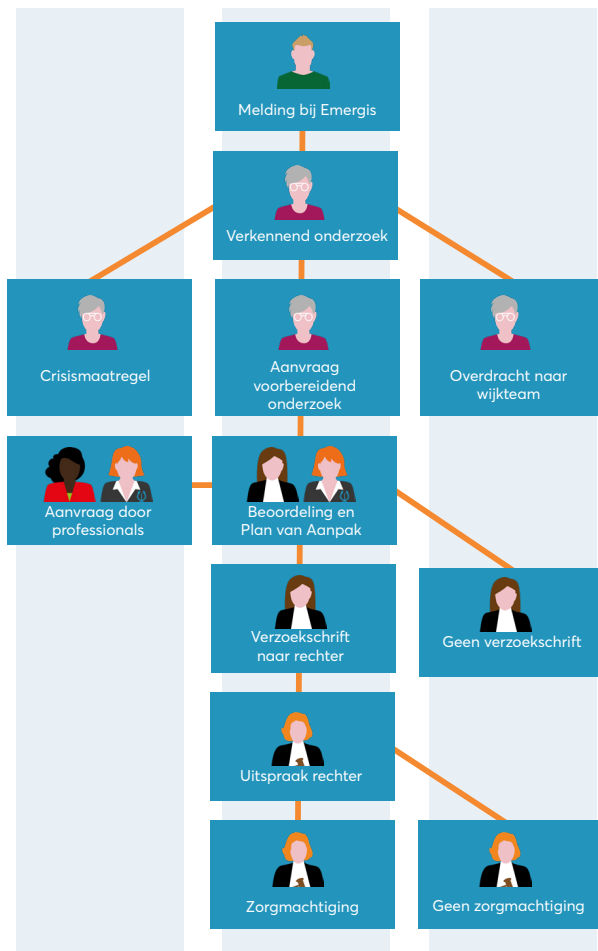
Melding bij Emergis

Verkennend onderzoek

Crisismaatregel

Aanvraag voorbereidend onderzoek

Overdracht naar wijkteam

Aanvraag door professionals

Beoordeling en Plan van Aanpak

Verzoekschrift naar rechter

Geen verzoekschrift

Uitspraak rechter

Zorgmachtiging

Geen zorgmachtiging